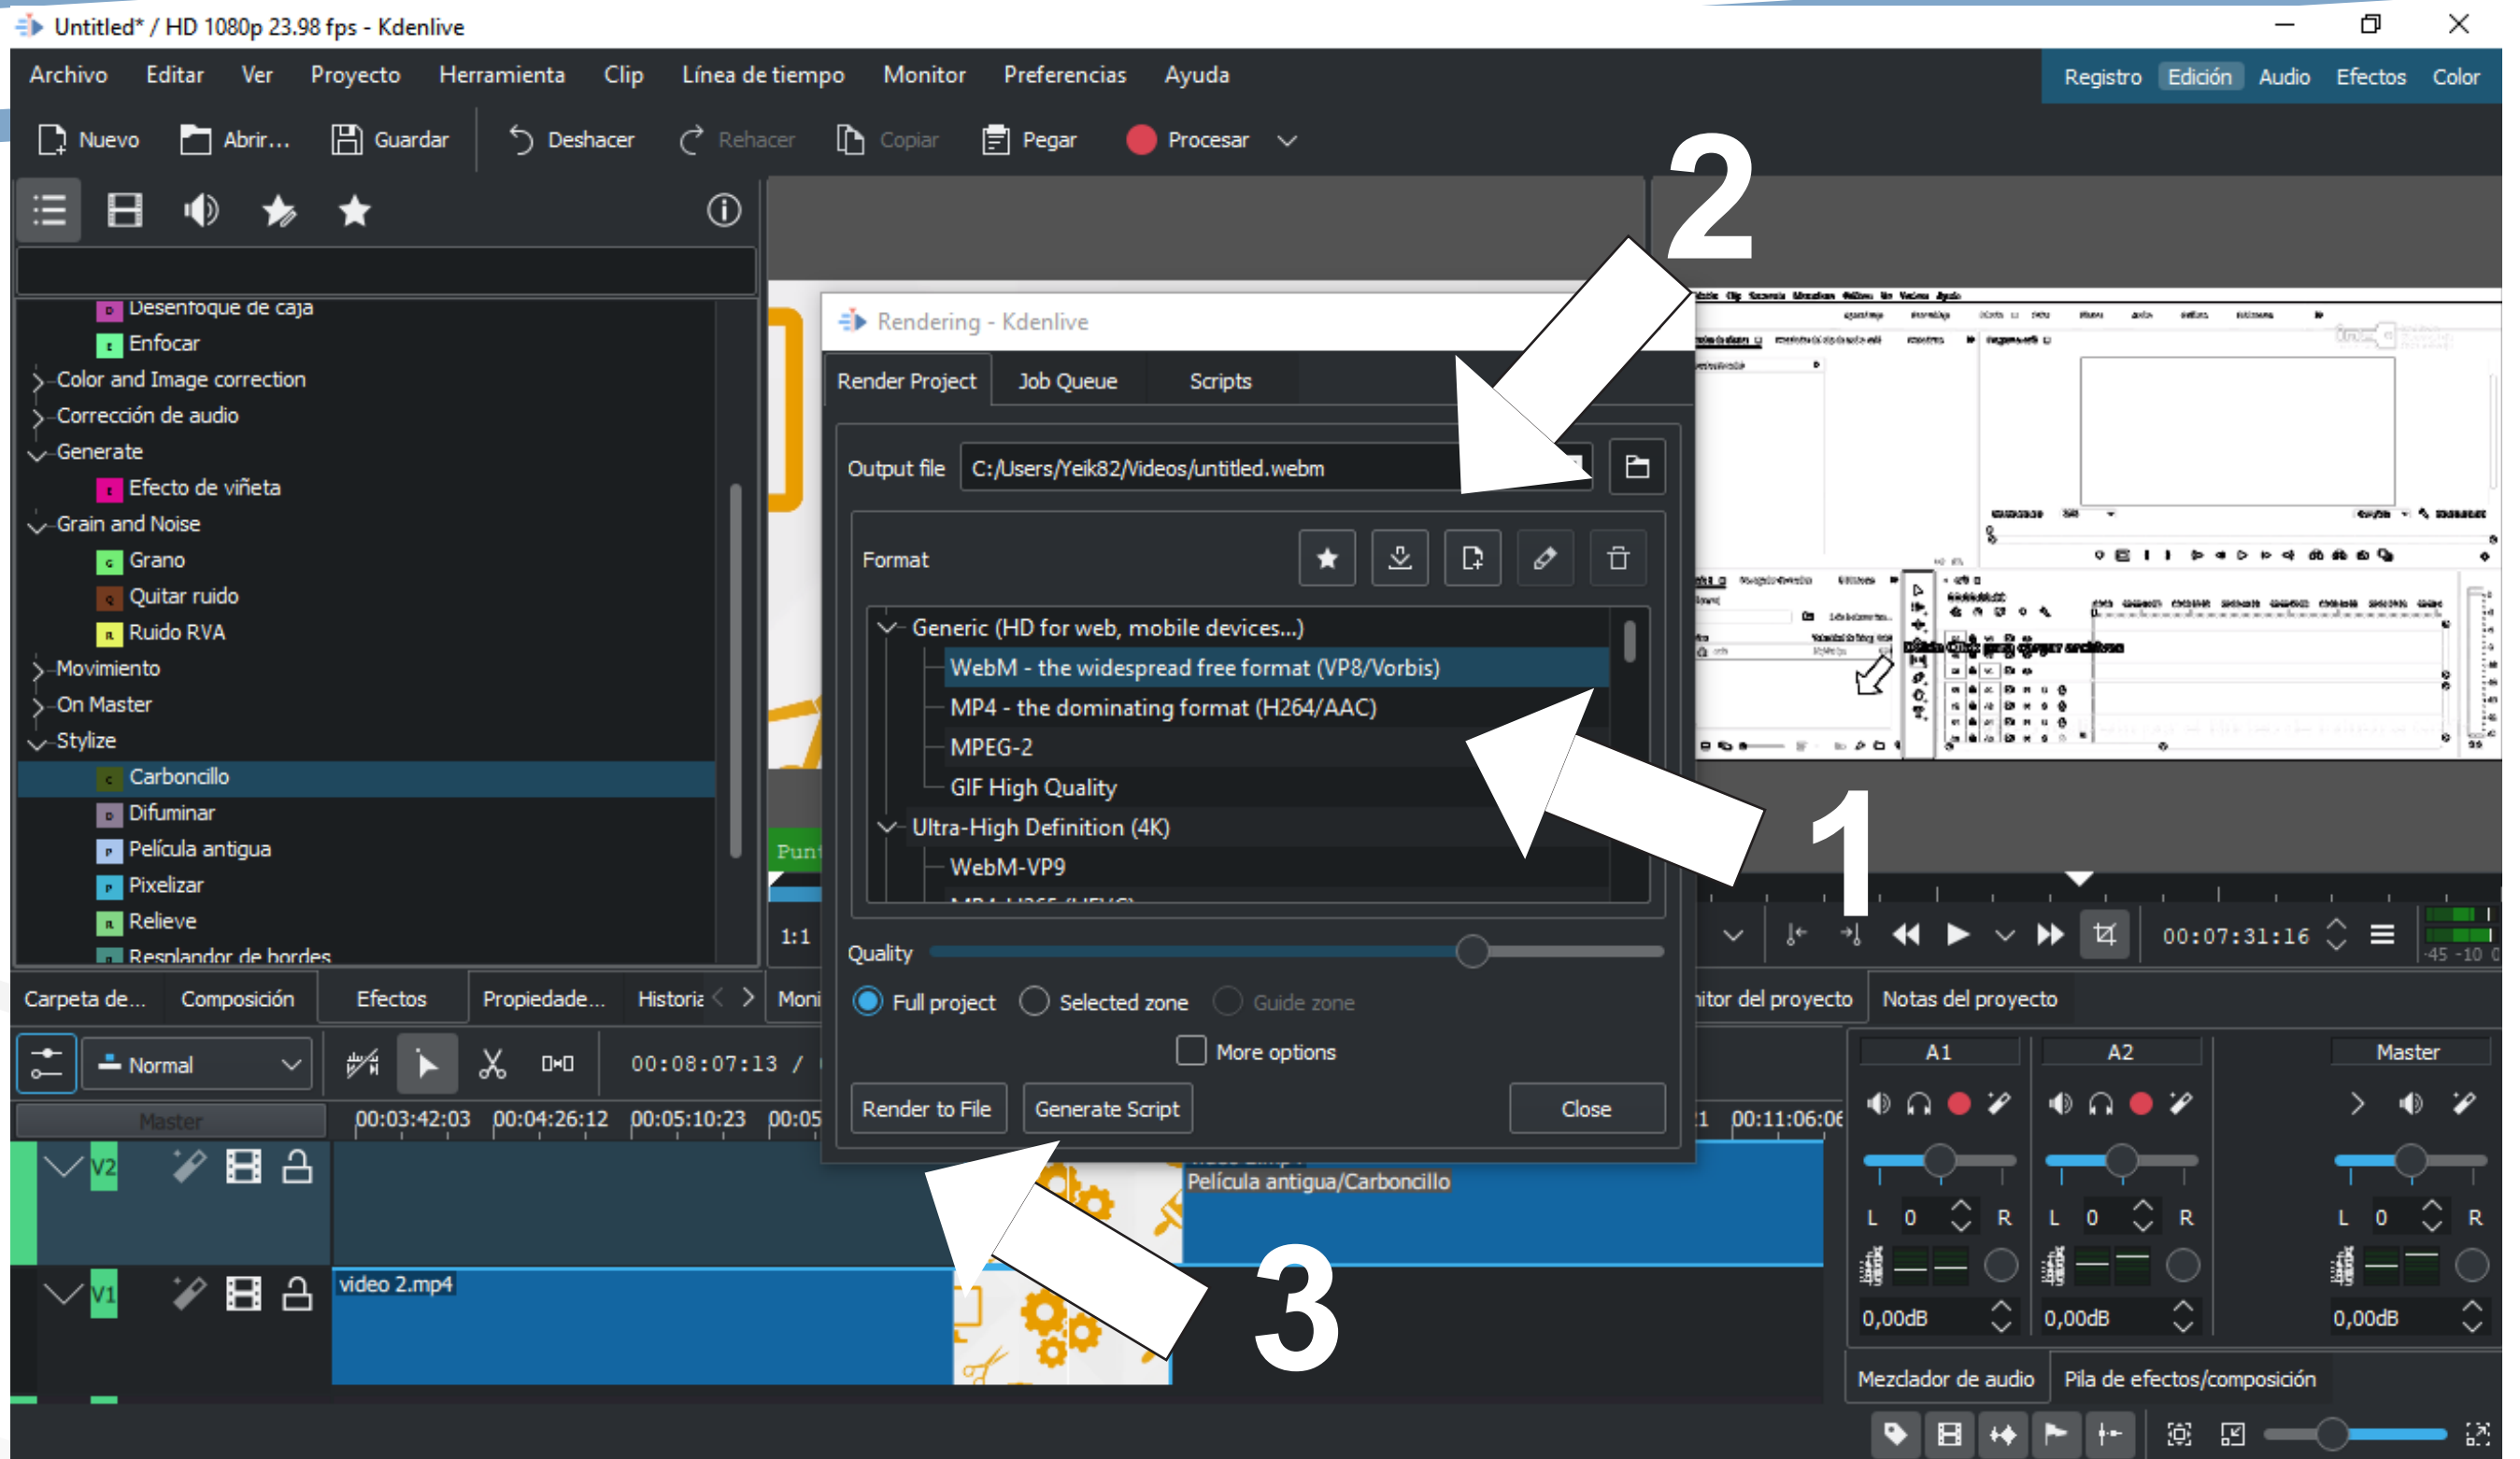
Untitled* / HD 1080p 23.98 fps - Kdenlive

Archivo Editar Ver Proyecto Herramienta Clip Línea de tiempo Monitor Preferencias Ayuda

Registro Edición Audio Efectos Color

Nuevo Abrir... Guardar Deshacer Rehacer Copiar Pegar Procesar

Desenfoque de caja
Enfocar
Color and Image correction
Corrección de audio
Generate
Efecto de viñeta
Grain and Noise
Grano
Quitar ruido
Ruido RVA
Movimiento
On Master
Stylize
Carboncillo
Difuminar
Película antigua
Pixelizar
Relieve
Resplandor de bordes

Carpeta de... Composición Efectos Propiedade... Historia Moni

Normal 00:08:07:13 /

Master 00:03:42:03 00:04:26:12 00:05:10:23 00:05

V2
V1
video 2.mp4
Película antigua/Carboncillo

Rendering - Kdenlive

Render Project Job Queue Scripts

Output file C:/Users/Yeik82/Videos/untitled.webm

Format

Generic (HD for web, mobile devices...)
WebM - the widespread free format (VP8/Vorbis)
MP4 - the dominating format (H264/AAC)
MPEG-2
GIF High Quality
Ultra-High Definition (4K)
WebM-VP9

Quality

Full project Selected zone Guide zone

More options

Render to File Generate Script Close

2
1
3

1:1

00:07:31:16

-45 -10 0

itor del proyecto Notas del proyecto

00:11:06:06

A1 A2 Master

L 0 R L 0 R L 0 R

0,00dB 0,00dB 0,00dB

Mezclador de audio Pila de efectos/composición